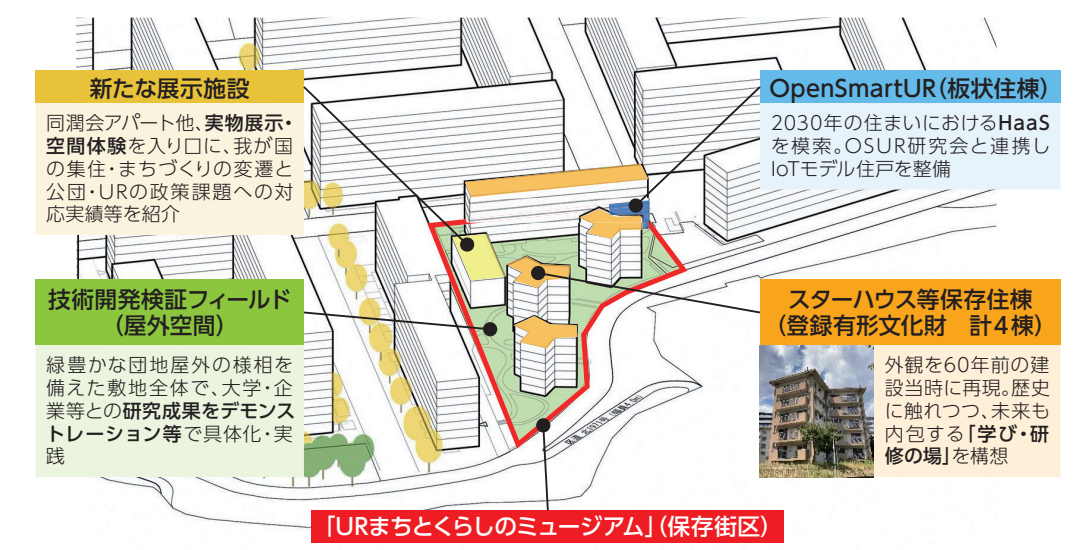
新たな展示施設

同潤会アパート他、実物展示・空間体験を入り口に、我が国の集住・まちづくりの変遷と公団・URの政策課題への対応実績等を紹介

OpenSmartUR（板状住棟）

2030年の住まいにおけるHaaSを模索。OSUR研究会と連携しIoTモデル住戸を整備

技術開発検証フィールド（屋外空間）

緑豊かな団地屋外の様相を備えた敷地全体で、大学・企業等との研究成果をデモンストレーション等で具体化・実践

スターハウス等保存住棟（登録有形文化財　計4棟）

外観を60年前の建設当時に再現。歴史に触れつつ、未来も内包する「学び・研修の場」を構想

「URまちとくらしのミュージアム」（保存街区）